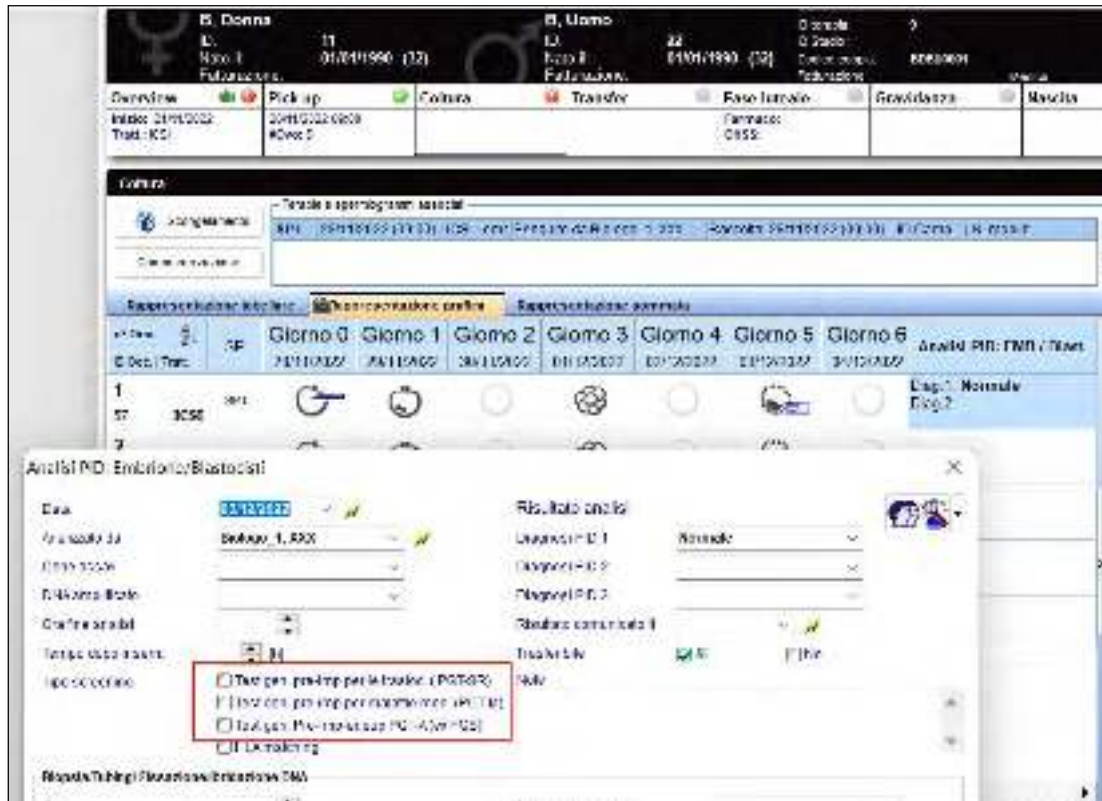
B. Donna
ID. 11
Nato il 01/01/1990 (32)
Fatturazione

B. Uomo
ID. 22
Nato il 01/01/1990 (32)
Fatturazione

Overview | Pick up | Coltura | Transfer | Fase luteale | Gravidanza | Nascita

Inizio: 29/11/2022
Tratt.: ICSI

29/11/2022 08:00
#Ovoc 5

Farmaco:
OHSS:

Coltura

Congelamento

Tessile e spermiogrammi associati

Rappresentazione tabellare | Rappresentazione grafica | Rappresentazione sommario

Giorno 0 | Giorno 1 | Giorno 2 | Giorno 3 | Giorno 4 | Giorno 5 | Giorno 6 | Analisi PID: DNB / Blast

1
57 ICSI

Diag.1: Normale
Diag.2:

Analisi PID Embrione/Blastocisti

Data
Analizzato da: Biologo_1, XXX
Ora fine analisi
Tempo dopo insem.
Tipo screening

Test gen. pre-imp per le traslocaz. (PGT-SR)
Test gen. pre-imp per malattie mon. (PGT-M)
Test gen. Pre-impianto per PGT-A (PGS)
HLA matching

Risultato analisi
Diagnosi PID 1 Normale
Diagnosi PID 2
Diagnosi PID 3
Risultato comunicato il
Trasferibile Sì No
Note

Biopsia/Tubing/Rivacuolazione/Estrazione DNA